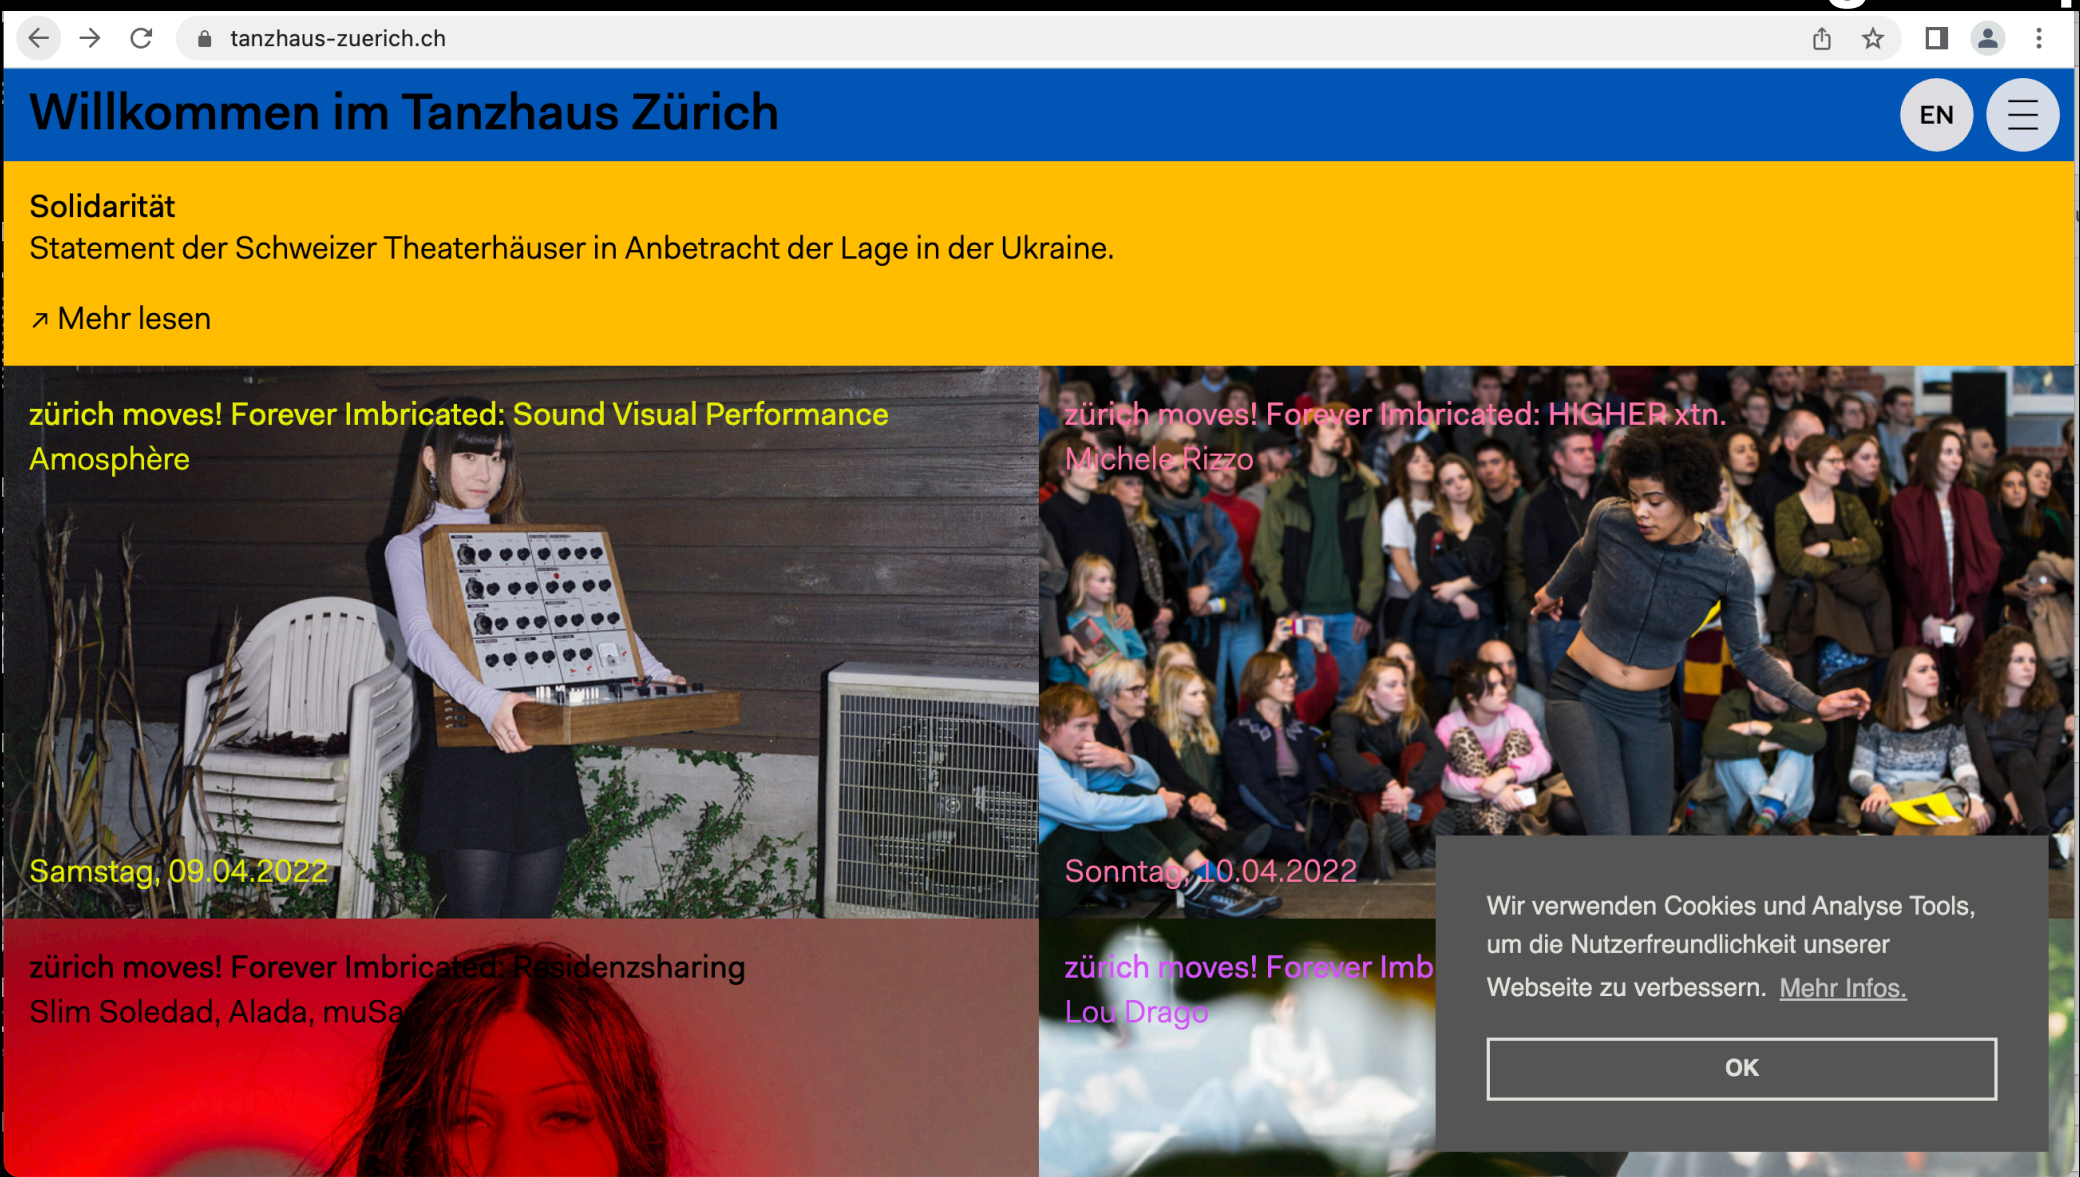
tanzhaus-zuerich.ch

Willkommen im Tanzhaus Zürich

EN

Solidarität
Statement der Schweizer Theaterhäuser in Anbetracht der Lage in der Ukraine.

↗ Mehr lesen

zürich moves! Forever Imbricated: Sound Visual Performance
Amosphère

Samstag, 09.04.2022

zürich moves! Forever Imbricated: HIGHER xtn.
Michele Rizzo

Sonntag, 10.04.2022

zürich moves! Forever Imbricated: Residenzsharing
Slim Soledad, Alada, muSa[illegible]

zürich moves! Forever Imb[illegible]
Lou Drago

Wir verwenden Cookies und Analyse Tools, um die Nutzerfreundlichkeit unserer Webseite zu verbessern. Mehr Infos.

OK